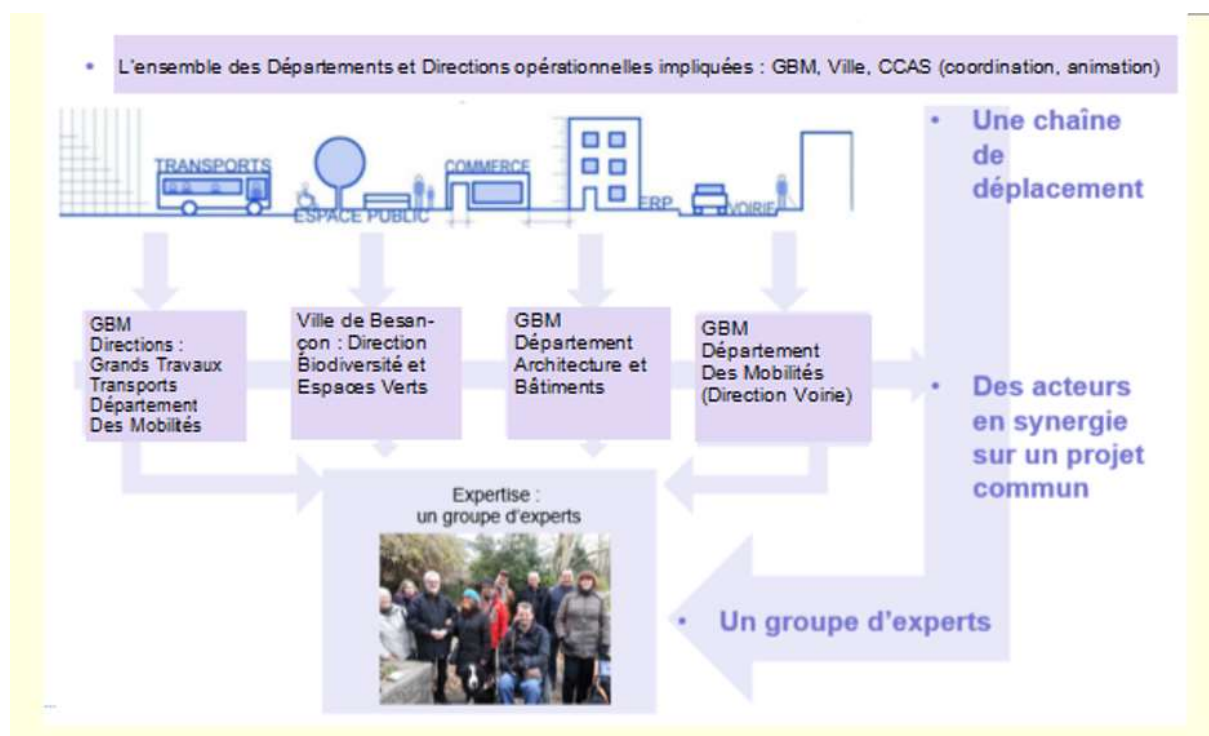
• L'ensemble des Départements et Directions opérationnelles impliquées : GBM, Ville, CCAS (coordination, animation)

TRANSPORTS
ESPACE PUBLIC
COMMERCE
ERP
VOIRIE

• Une chaîne de déplacement

GBM Directions : Grands Travaux Transports Département Des Mobilités

Ville de Besançon : Direction Biodiversité et Espaces Verts

GBM Département Architecture et Bâtiments

GBM Département Des Mobilités (Direction Voirie)

• Des acteurs en synergie sur un projet commun

Expertise : un groupe d'experts

• Un groupe d'experts